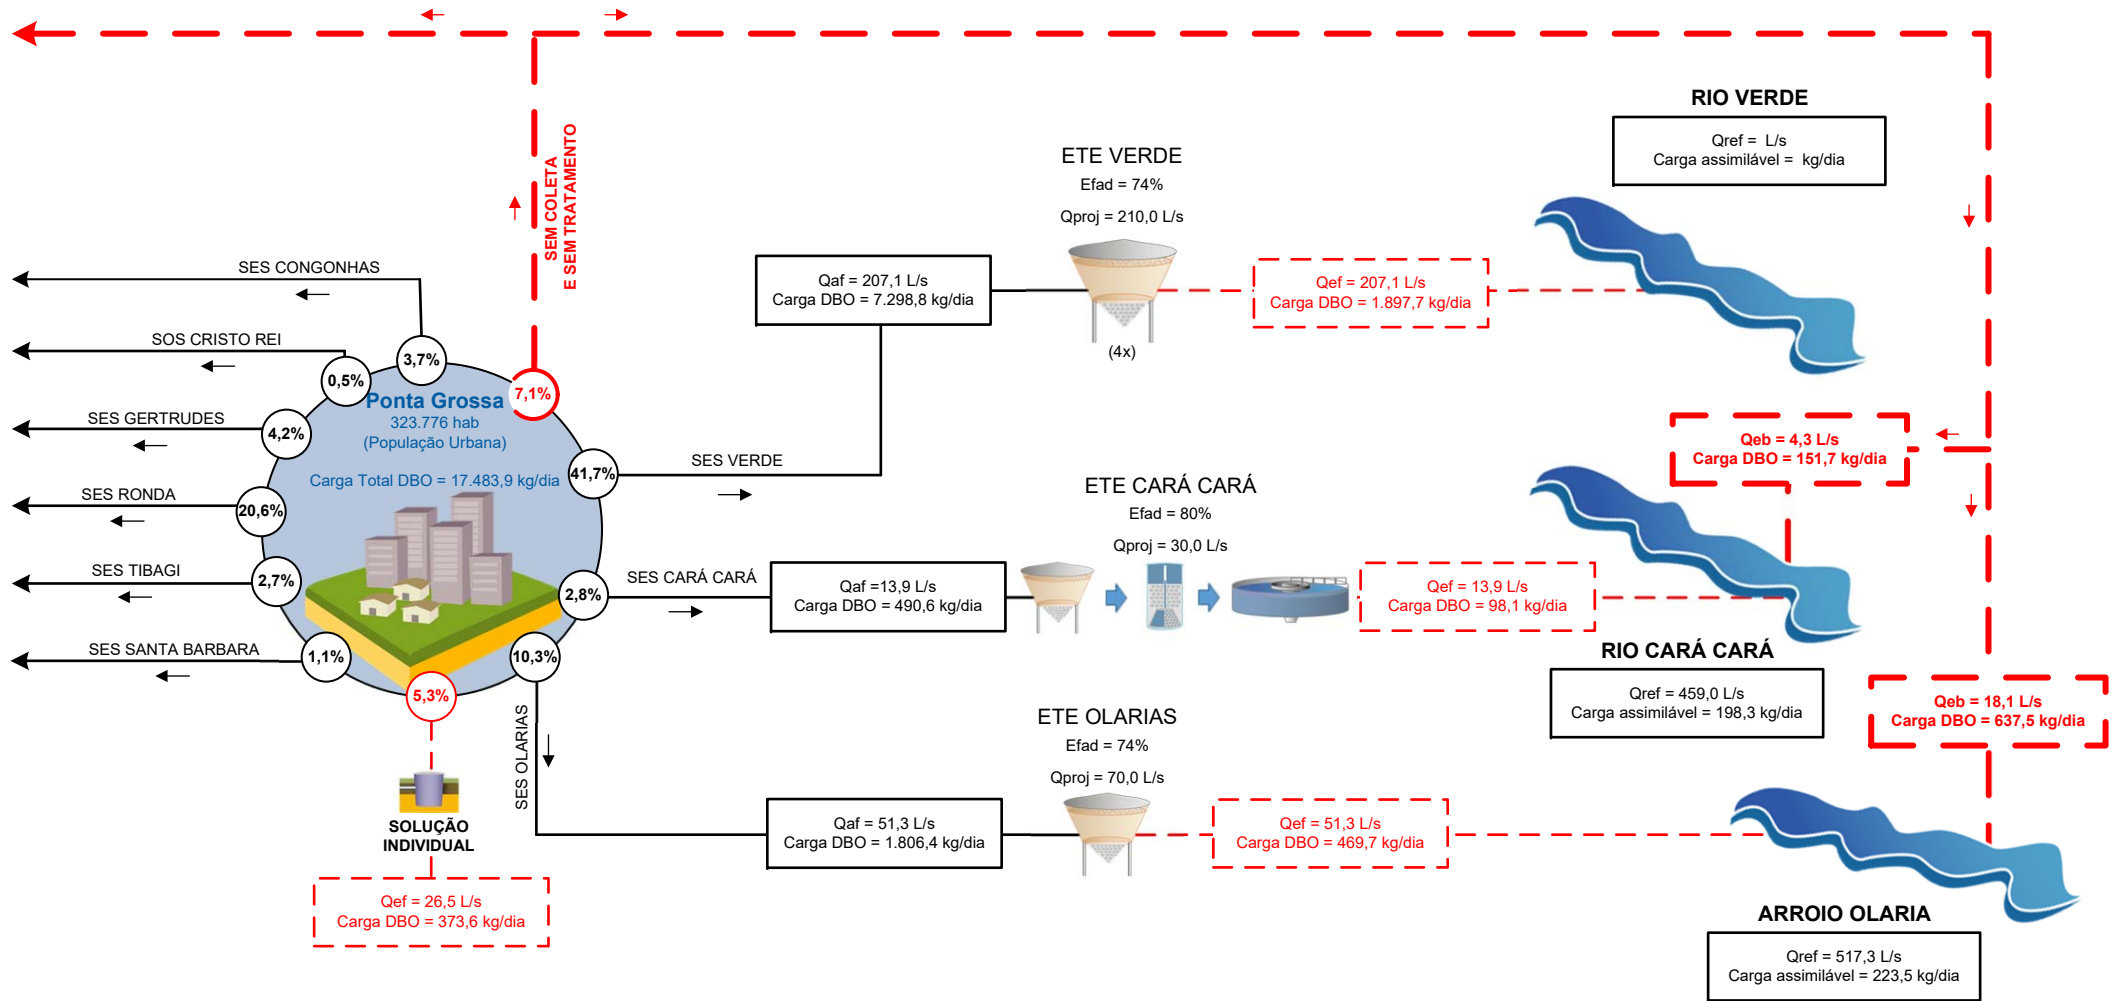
SEM COLETA
E SEM TRATAMENTO

SES CONGONHAS
SOS CRISTO REI
SES GERTRUDES
SES RONDA
SES TIBAGI
SES SANTA BARBARA

3,7%
0,5%
7,1%
4,2%
20,6%
2,7%
1,1%
5,3%
10,3%
2,8%
41,7%

Ponta Grossa
323.776 hab
(População Urbana)

Carga Total DBO = 17.483,9 kg/dia

SOLUÇÃO INDIVIDUAL

Qef = 26,5 L/s
Carga DBO = 373,6 kg/dia

SES VERDE

Qaf = 207,1 L/s
Carga DBO = 7.298,8 kg/dia

ETE VERDE
Efad = 74%
Qproj = 210,0 L/s
(4x)

Qef = 207,1 L/s
Carga DBO = 1.897,7 kg/dia

RIO VERDE
Qref = L/s
Carga assimilável = kg/dia

Qeb = 4,3 L/s
Carga DBO = 151,7 kg/dia

SES CARÁ CARÁ

Qaf =13,9 L/s
Carga DBO = 490,6 kg/dia

ETE CARÁ CARÁ
Efad = 80%
Qproj = 30,0 L/s

Qef = 13,9 L/s
Carga DBO = 98,1 kg/dia

RIO CARÁ CARÁ
Qref = 459,0 L/s
Carga assimilável = 198,3 kg/dia

Qeb = 18,1 L/s
Carga DBO = 637,5 kg/dia

SES OLARIAS

Qaf = 51,3 L/s
Carga DBO = 1.806,4 kg/dia

ETE OLARIAS
Efad = 74%
Qproj = 70,0 L/s

Qef = 51,3 L/s
Carga DBO = 469,7 kg/dia

ARROIO OLARIA
Qref = 517,3 L/s
Carga assimilável = 223,5 kg/dia